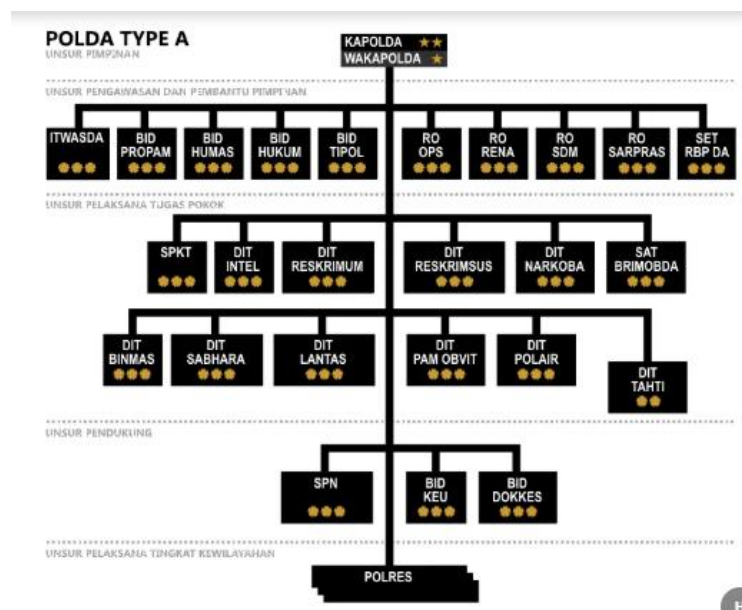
POLDA TYPE A

UNSUR PIMPINAN

KAPOLDA

WAKAPOLDA

UNSUR PENGAWASAN DAN PEMBANTU PIMPINAN

ITWASDA

BID PROPAM

BID HUMAS

BID HUKUM

BID TIPOL

RO OPS

RO RENA

RO SDM

RO SARPRAS

SET RBP DA

UNSUR PELAKSANA TUGAS POKOK

SPKT

DIT INTEL

DIT RESKRIMUM

DIT RESKRIMSUS

DIT NARKOBA

SAT BRIMOBDA

DIT BINMAS

DIT SABHARA

DIT LANTAS

DIT PAM OBVIT

DIT POLAIR

DIT TAHTI

UNSUR PENDUKUNG

SPN

BID KEU

BID DOKKES

UNSUR PELAKSANA TINGKAT KEWILAYAHAN

POLRES